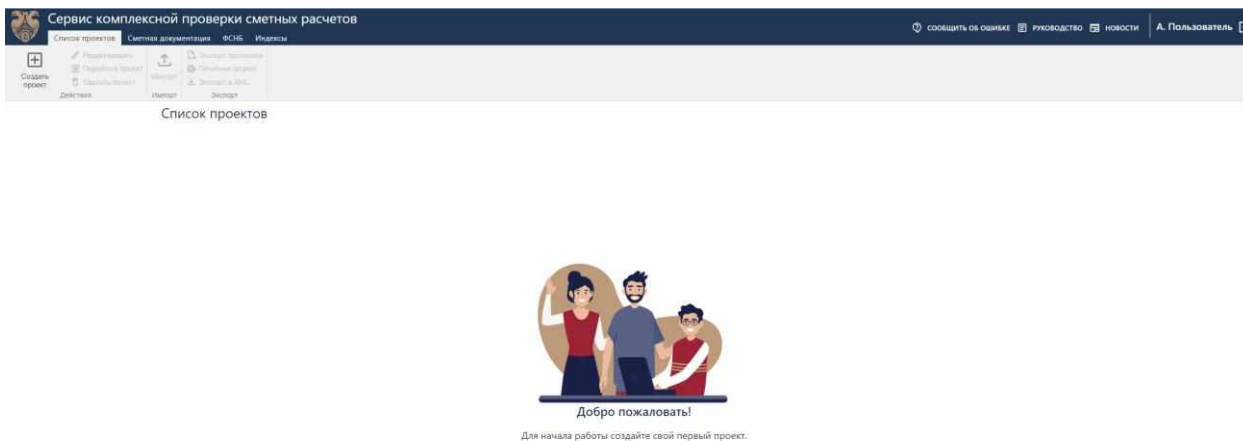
Сервис комплексной проверки сметных расчетов

Список проектов Сметная документация ФСНБ Индексы

СООБЩИТЬ ОБ ОШИБКЕ РУКОВОДСТВО НОВОСТИ А. Пользователь

Создать проект

Редактировать
Перейти к проекту
Удалить проект
Действия

Импорт
Импорт

Экспорт протокола
Печатные формы
Экспорт в XML
Экспорт

Список проектов

Добро пожаловать!

Для начала работы создайте свой первый проект.